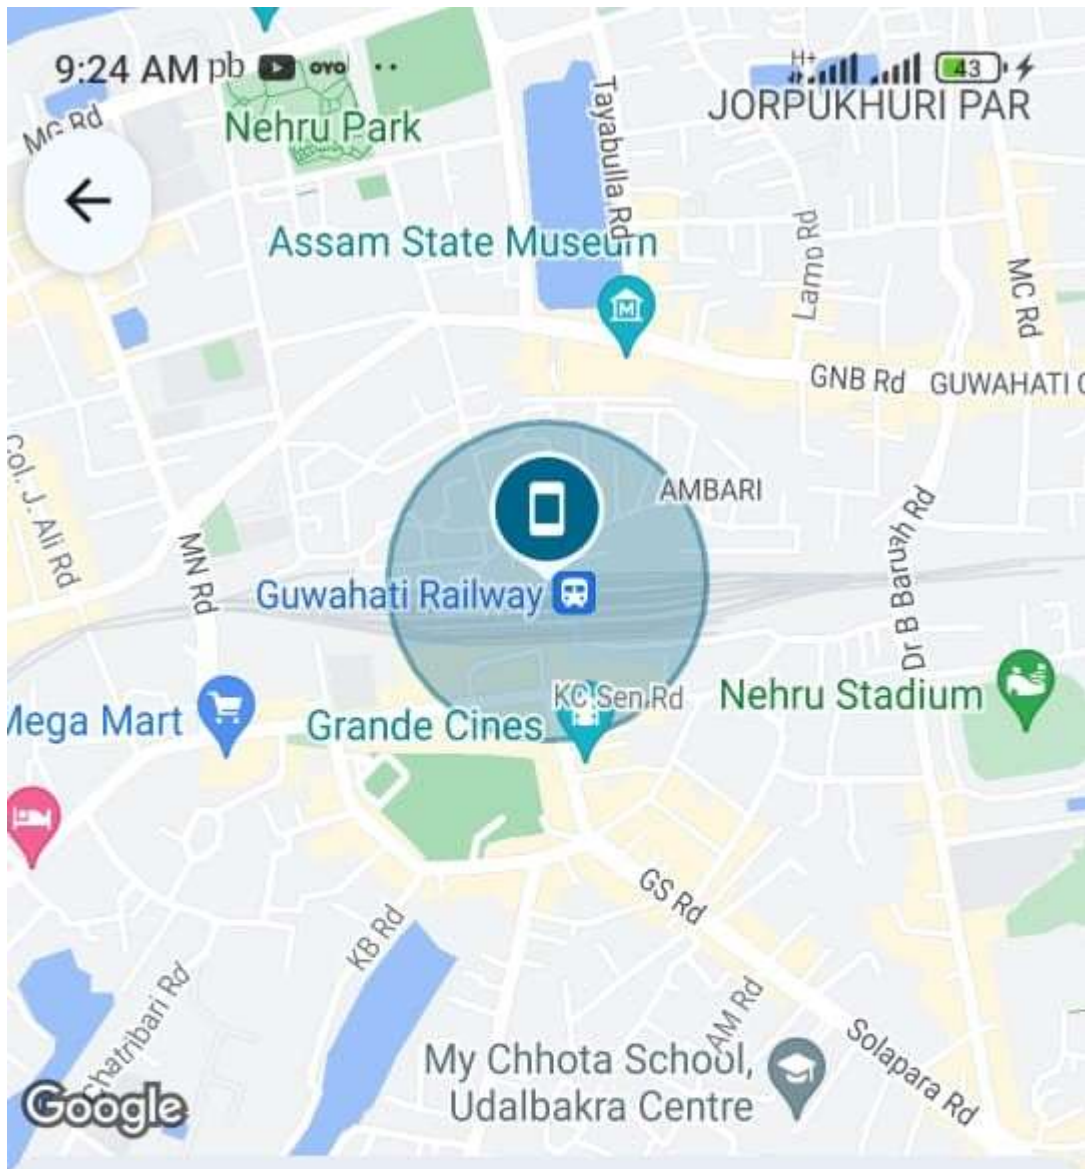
9:24 AM pb ovo ··

H+ 43

JORPUKHURI PAR

MG Rd

Nehru Park

Tayabulla Rd

Assam State Museum

Lamb Rd

MC Rd

GNB Rd

GUWAHATI C

Col. J. Ali Rd

AMBARI

MN Rd

Dr B Baruah Rd

Guwahati Railway

KC Sen Rd

Nehru Stadium

Mega Mart

Grande Cines

GS Rd

KB Rd

Chatribari Rd

AM Rd

Solapara Rd

My Chhota School, Udalbakra Centre

Google